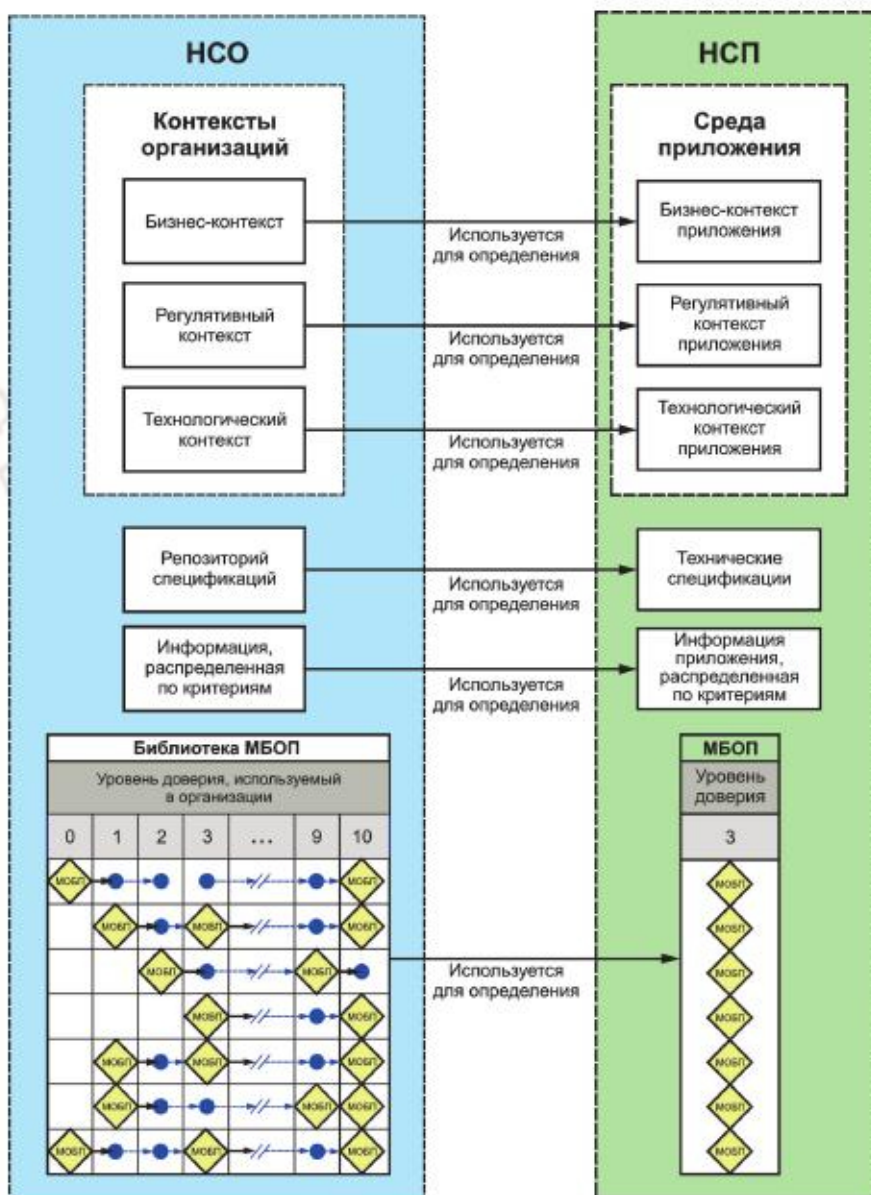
НСО

Контексты организаций

Бизнес-контекст

Регулятивный контекст

Технологический контекст

Репозиторий спецификаций

Информация, распределенная по критериям

Библиотека МБОП

Уровень доверия, используемый в организации

| 0 | 1 | 2 | 3 | ... | 9 | 10 |
|---|---|---|---|---|---|---|
| МОБП | | | | | | МОБП |
| | МОБП | | МОБП | | | МОБП |
| | | МОБП | | | МОБП | |
| | | | МОБП | | | МОБП |
| | МОБП | | МОБП | | | МОБП |
| | МОБП | | | | МОБП | МОБП |
| МОБП | | | МОБП | | | МОБП |

Используется для определения

Используется для определения

Используется для определения

Используется для определения

Используется для определения

Используется для определения

НСП

Среда приложения

Бизнес-контекст приложения

Регулятивный контекст приложения

Технологический контекст приложения

Технические спецификации

Информация приложения, распределенная по критериям

МБОП

Уровень доверия

3

МОБП
МОБП
МОБП
МОБП
МОБП
МОБП
МОБП